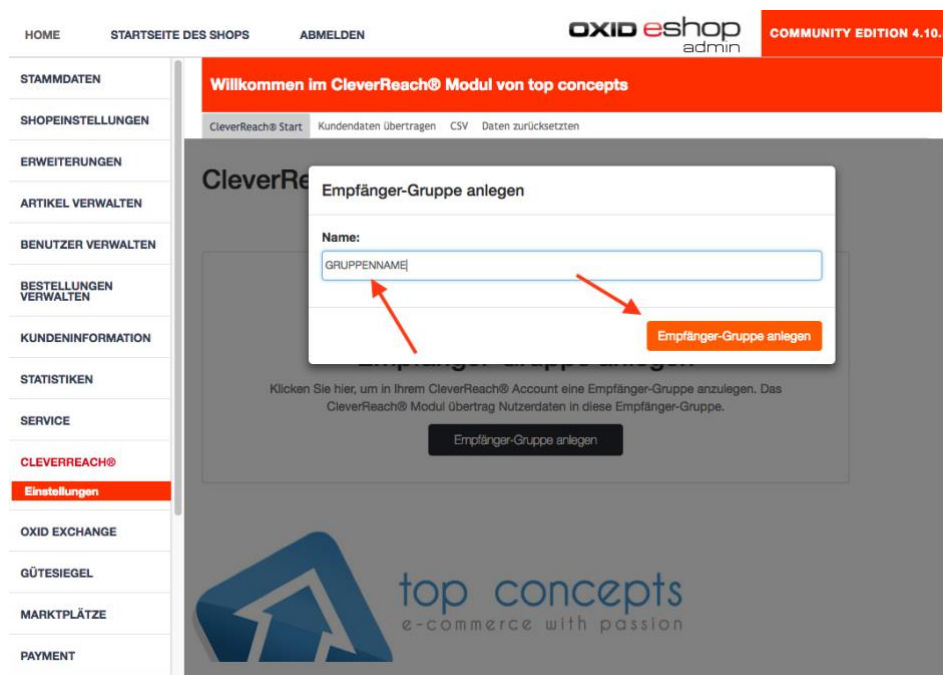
HOME STARTSEITE DES SHOPS ABMELDEN

OXID eshop admin

COMMUNITY EDITION 4.10.

STAMMDATEN
SHOPEINSTELLUNGEN
ERWEITERUNGEN
ARTIKEL VERWALTEN
BENUTZER VERWALTEN
BESTELLUNGEN VERWALTEN
KUNDENINFORMATION
STATISTIKEN
SERVICE
CLEVERREACH®
Einstellungen
OXID EXCHANGE
GÜTESIEGEL
MARKTPLÄTZE
PAYMENT

Willkommen im CleverReach® Modul von top concepts

CleverReach® Start Kundendaten übertragen CSV Daten zurücksetzten

CleverRe

Empfänger-Gruppe anlegen

Name:

GRUPPENNAME

Empfänger-Gruppe anlegen

Empfänger-Gruppe anlegen

Klicken Sie hier, um in Ihrem CleverReach® Account eine Empfänger-Gruppe anzulegen. Das CleverReach® Modul übertrag Nutzerdaten in diese Empfänger-Gruppe.

Empfänger-Gruppe anlegen

top concepts
e-commerce with passion